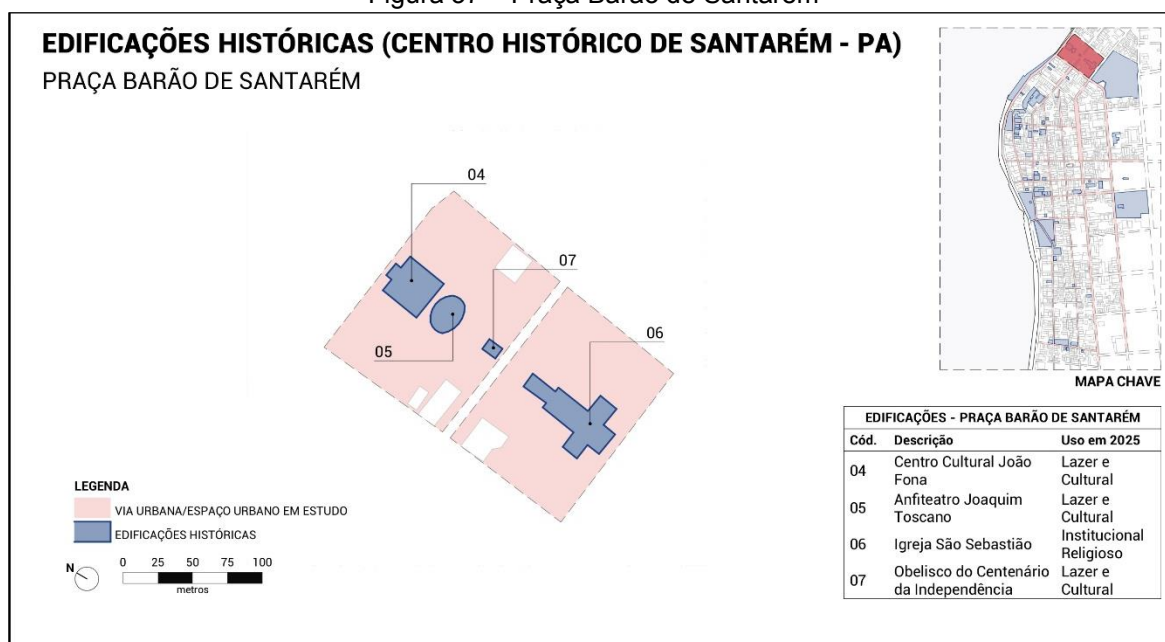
Figura 07 – Praça Barão de Santarém

EDIFICAÇÕES HISTÓRICAS (CENTRO HISTÓRICO DE SANTARÉM - PA)
PRAÇA BARÃO DE SANTARÉM

04
07
06
05

MAPA CHAVE

| EDIFICAÇÕES - PRAÇA BARÃO DE SANTARÉM | | |
|---|---|---|
| Cód. | Descrição | Uso em 2025 |
| 04 | Centro Cultural João Fona | Lazer e Cultural |
| 05 | Anfiteatro Joaquim Toscano | Lazer e Cultural |
| 06 | Igreja São Sebastião | Institucional Religioso |
| 07 | Obelisco do Centenário da Independência | Lazer e Cultural |

LEGENDA
VIA URBANA/ESPAÇO URBANO EM ESTUDO
EDIFICAÇÕES HISTÓRICAS

N
0 25 50 75 100
metros